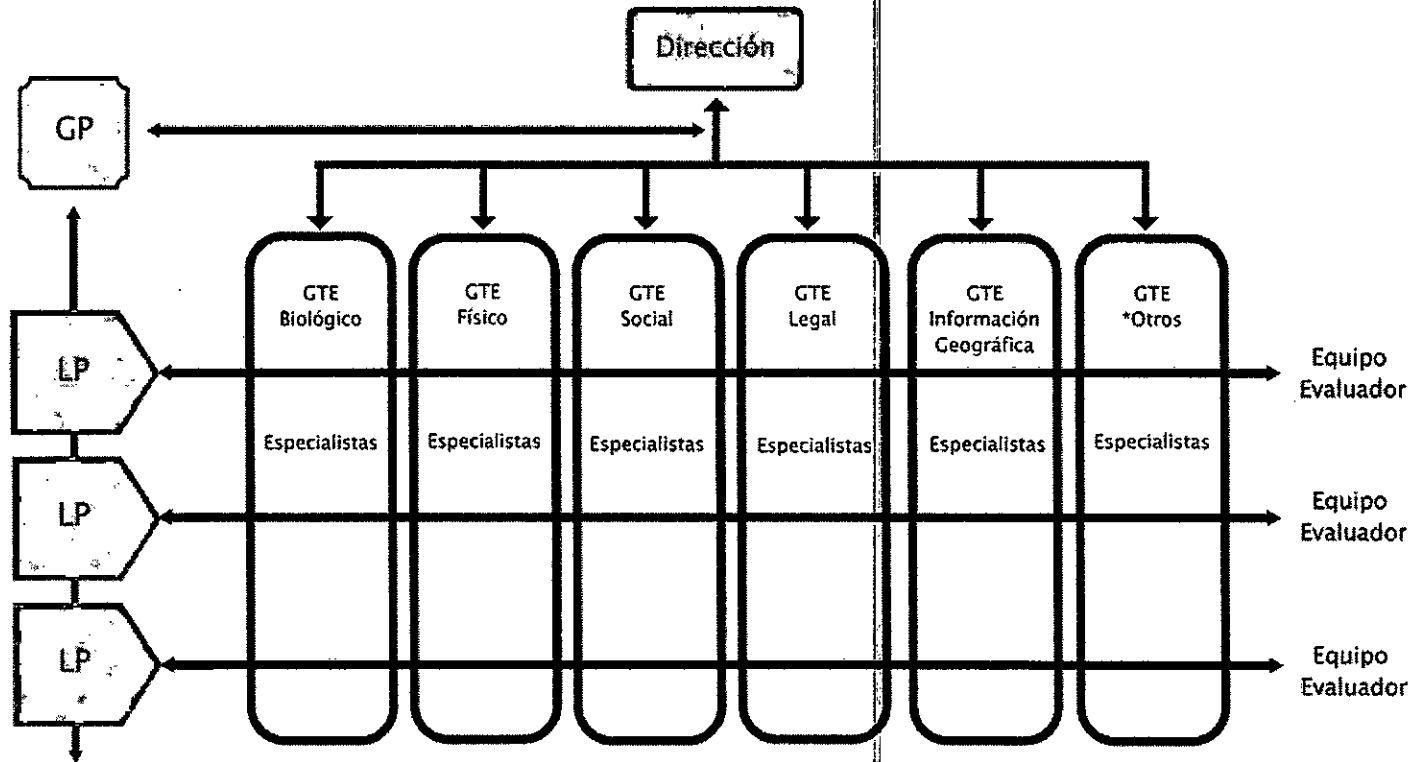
Dirección

GP

GTE Biológico

Especialistas

GTE Físico

Especialistas

GTE Social

Especialistas

GTE Legal

Especialistas

GTE Información Geográfica

Especialistas

GTE *Otros

Especialistas

LP

Equipo Evaluador

LP

Equipo Evaluador

LP

Equipo Evaluador